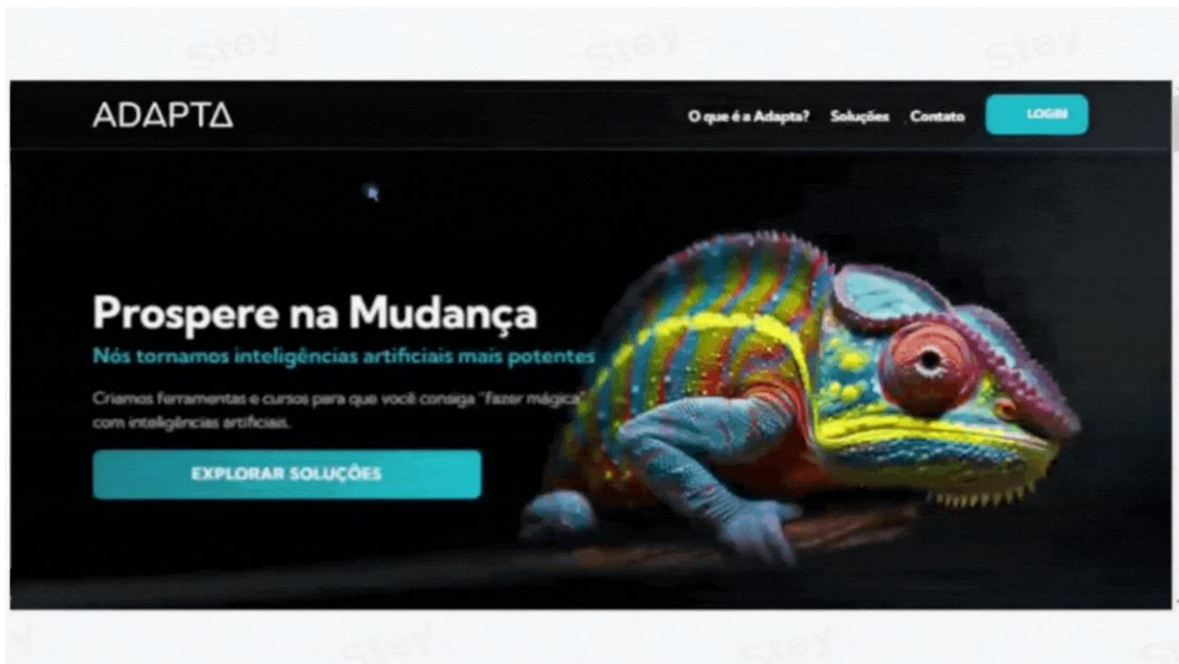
ADAPTA

O que é a Adapta? Soluções Contato LOGIN

Prospere na Mudança

Nós tornamos inteligências artificiais mais potentes

Criamos ferramentas e cursos para que você consiga "fazer mágica" com inteligências artificiais.

EXPLORAR SOLUÇÕES